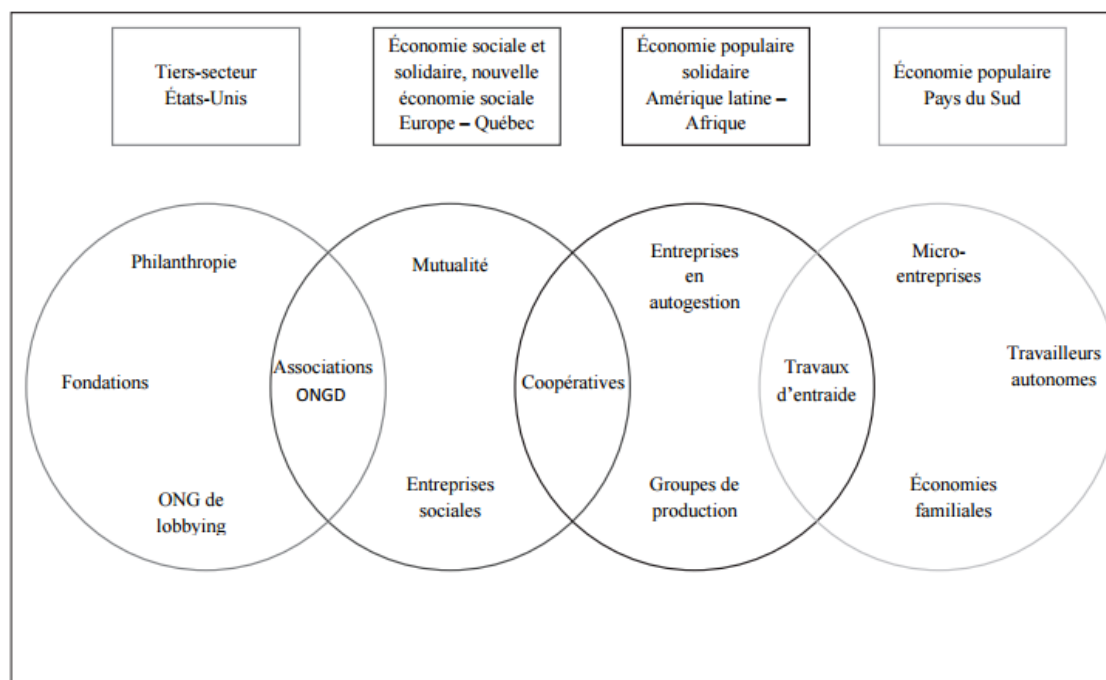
Tiers-secteur
États-Unis

Économie sociale et solidaire, nouvelle économie sociale
Europe – Québec

Économie populaire solidaire
Amérique latine – Afrique

Économie populaire
Pays du Sud

Philanthropie

Fondations

ONG de lobbying

Associations
ONGD

Mutualité

Entreprises sociales

Coopératives

Entreprises en autogestion

Groupes de production

Travaux d'entraide

Micro-entreprises

Travailleurs autonomes

Économies familiales